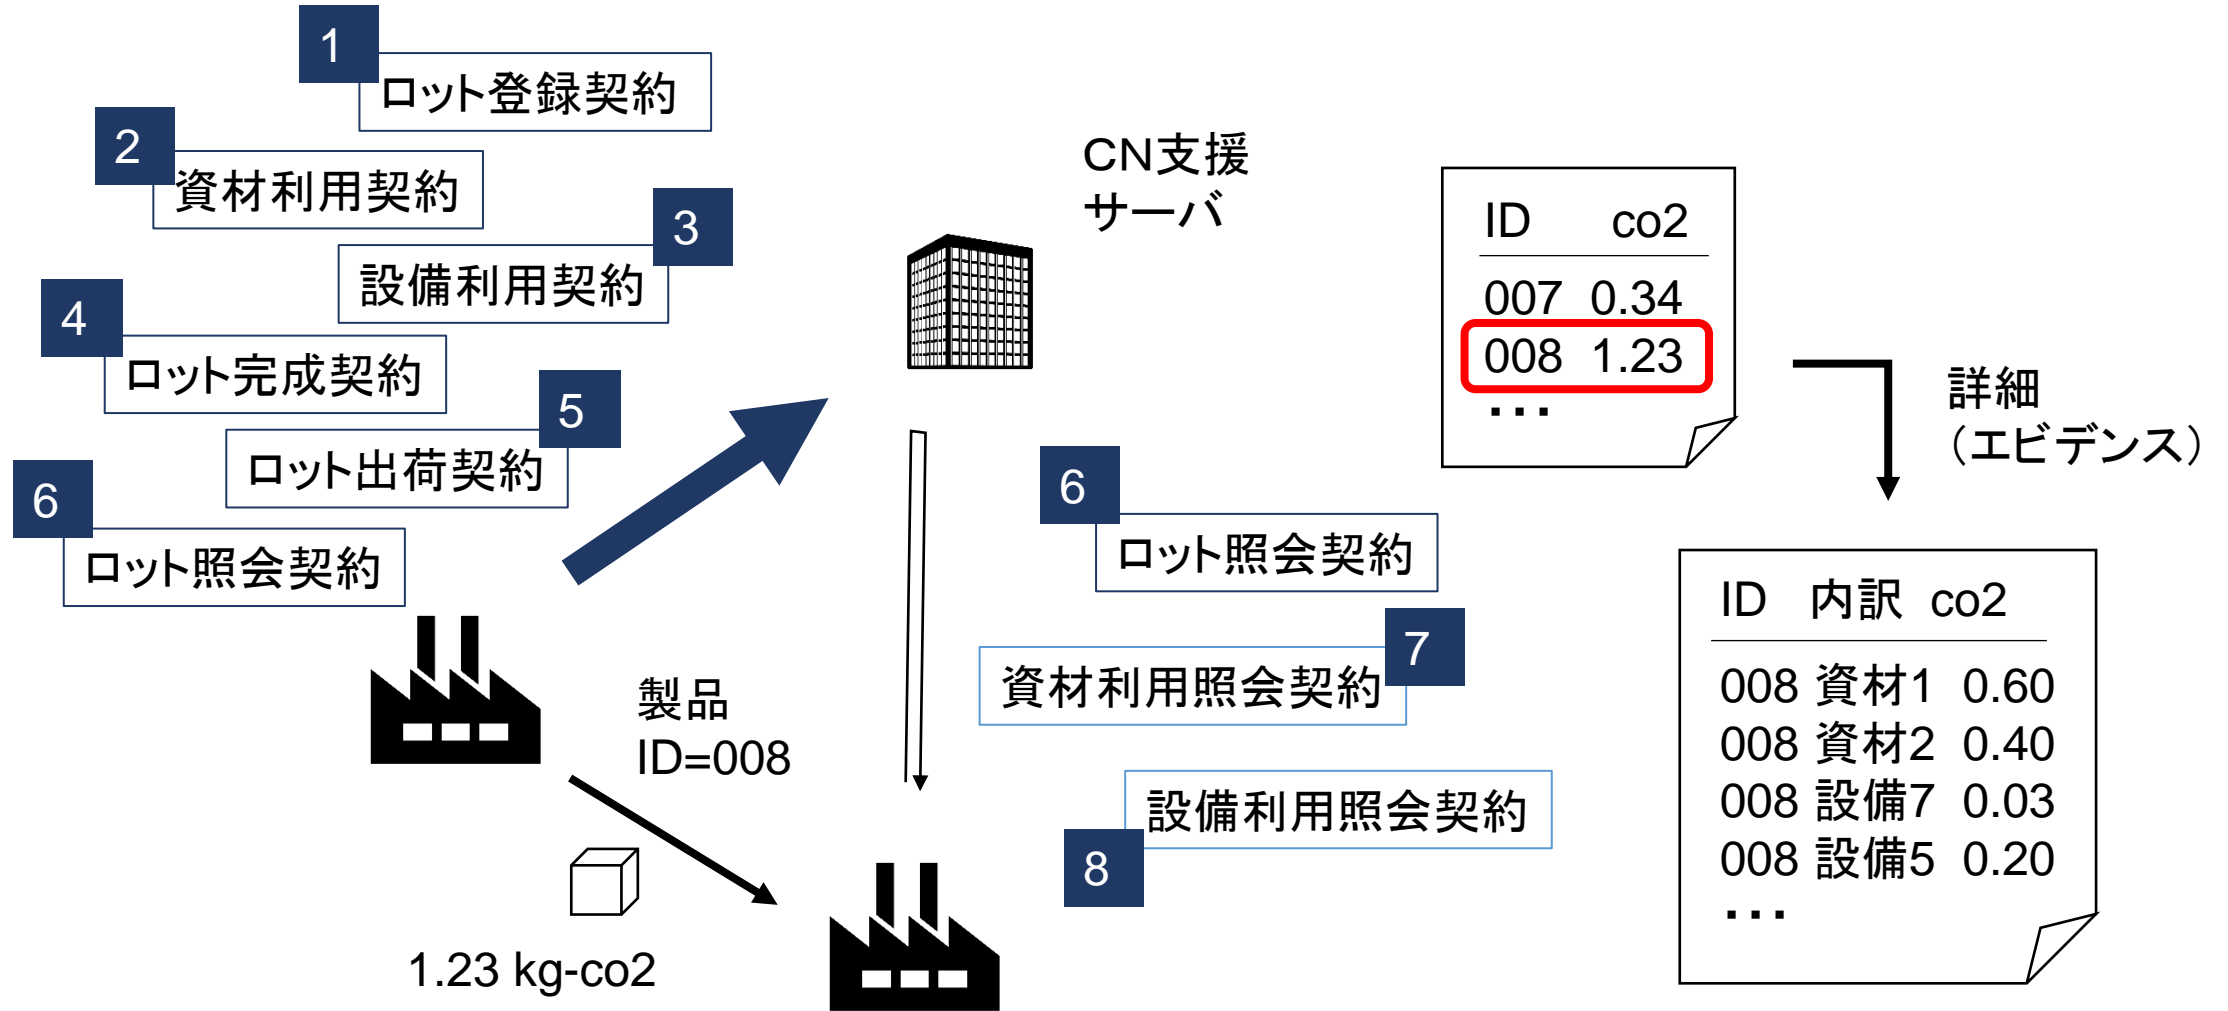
1 ロット登録契約

2 資材利用契約

3 設備利用契約

4 ロット完成契約

5 ロット出荷契約

6 ロット照会契約

CN支援
サーバ

| ID | co2 |
|---|---|
| 007 | 0.34 |
| 008 | 1.23 |
| ・・・ | |

詳細
（エビデンス）

6 ロット照会契約

7 資材利用照会契約

8 設備利用照会契約

| ID | 内訳 | co2 |
|---|---|---|
| 008 | 資材1 | 0.60 |
| 008 | 資材2 | 0.40 |
| 008 | 設備7 | 0.03 |
| 008 | 設備5 | 0.20 |
| ・・・ | | |

製品
ID=008

1.23 kg-co2